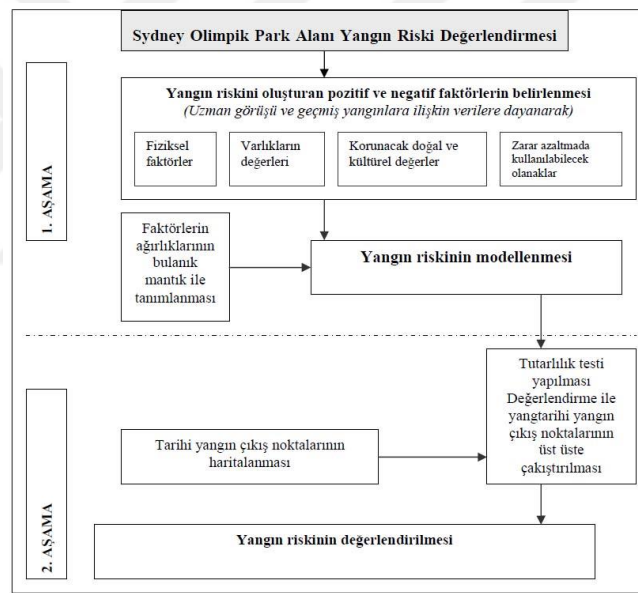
Sydney Olimpik Park Alanı Yangın Riski Değerlendirmesi

1. AŞAMA

Yangın riskini oluşturan pozitif ve negatif faktörlerin belirlenmesi
(Uzman görüşü ve geçmiş yangınlara ilişkin verilere dayanarak)

Fiziksel faktörler

Varlıkların değerleri

Korunacak doğal ve kültürel değerler

Zarar azaltmada kullanılabilecek olanaklar

Faktörlerin ağırlıklarının bulanık mantık ile tanımlanması

Yangın riskinin modellenmesi

2. AŞAMA

Tutarlılık testi yapılması Değerlendirme ile yangtarihi yangın çıkış noktalarının üst üste çakıştırılması

Tarihi yangın çıkış noktalarının haritalanması

Yangın riskinin değerlendirilmesi